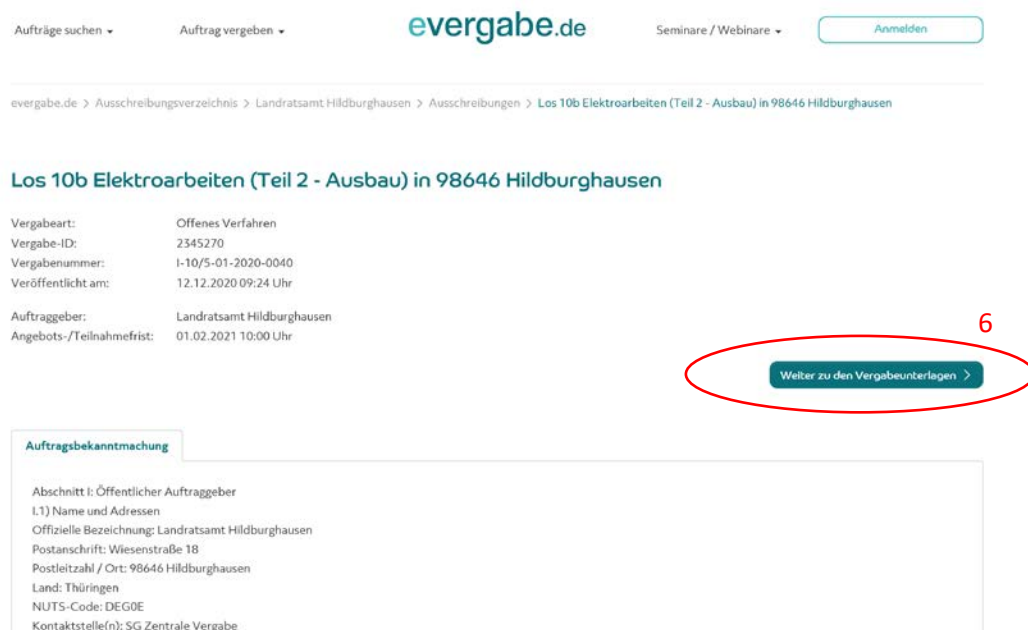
Aufträge suchen ▾ Auftrag vergeben ▾ evergabe.de Seminare / Webinare ▾ Anmelden

evergabe.de > Ausschreibungsverzeichnis > Landratsamt Hildburghausen > Ausschreibungen > Los 10b Elektroarbeiten (Teil 2 - Ausbau) in 98646 Hildburghausen

Los 10b Elektroarbeiten (Teil 2 - Ausbau) in 98646 Hildburghausen

| | |
|---|---|
| Vergabeart: | Offenes Verfahren |
| Vergabe-ID: | 2345270 |
| Vergabenummer: | I-10/5-01-2020-0040 |
| Veröffentlicht am: | 12.12.2020 09:24 Uhr |
| Auftraggeber: | Landratsamt Hildburghausen |
| Angebots-/Teilnahmefrist: | 01.02.2021 10:00 Uhr |

6

Weiter zu den Vergabeunterlagen >

Auftragsbekanntmachung

Abschnitt I: Öffentlicher Auftraggeber
I.1) Name und Adressen
Offizielle Bezeichnung: Landratsamt Hildburghausen
Postanschrift: Wiesenstraße 18
Postleitzahl / Ort: 98646 Hildburghausen
Land: Thüringen
NUTS-Code: DEG0E
Kontaktstelle(n): SG Zentrale Vergabe